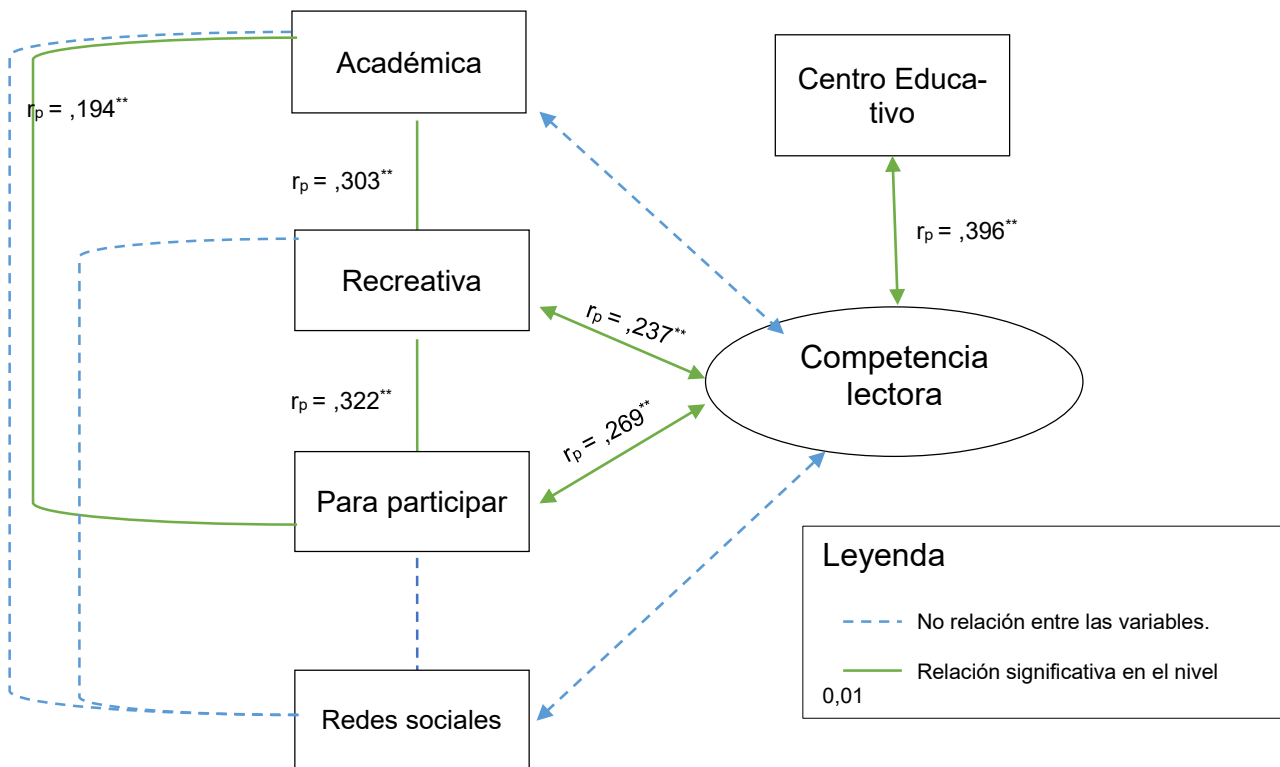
Académica

$r_p$ = ,194**

$r_p$ = ,303**

Recreativa

$r_p$ = ,322**

Para participar

Redes sociales

Centro Educativo

$r_p$ = ,396**

$r_p$ = ,237**

$r_p$ = ,269**

Competencia lectora

Leyenda

No relación entre las variables.

Relación significativa en el nivel 0,01